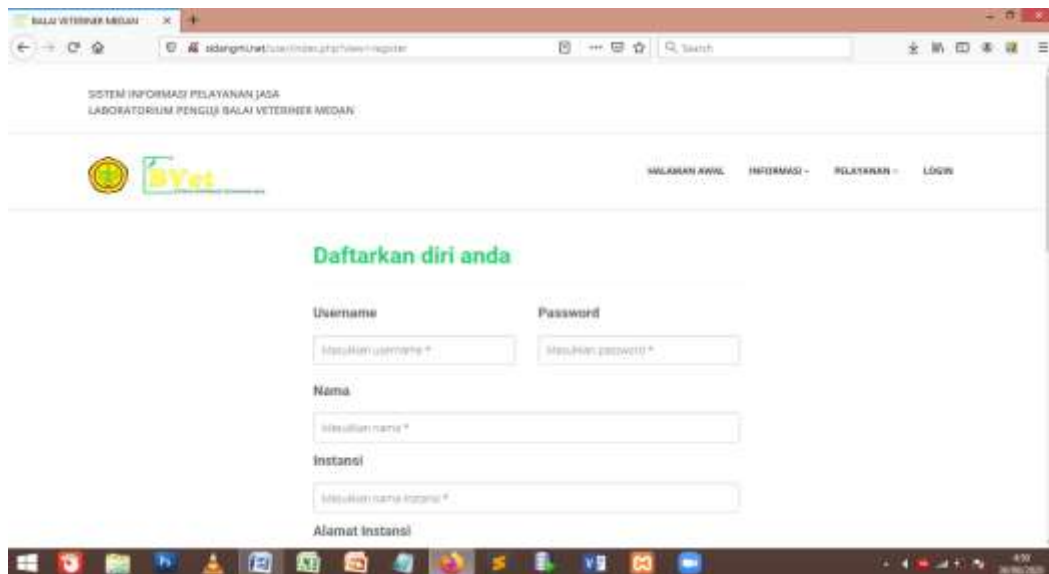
BALAI VETERINER MEDAN

sidangmu.net/site/index.php?view=register

Search

SISTEM INFORMASI PELAYANAN JASA
LABORATORIUM PENGUJI BALAI VETERINER MEDAN

SiVet

HALAMAN AWAL INFORMASI PELAYANAN LOGIN

Daftarkan diri anda

Username

Password

Masukkan username *

Masukkan password *

Nama

Masukkan nama *

Instansi

Masukkan nama instansi *

Alamat Instansi